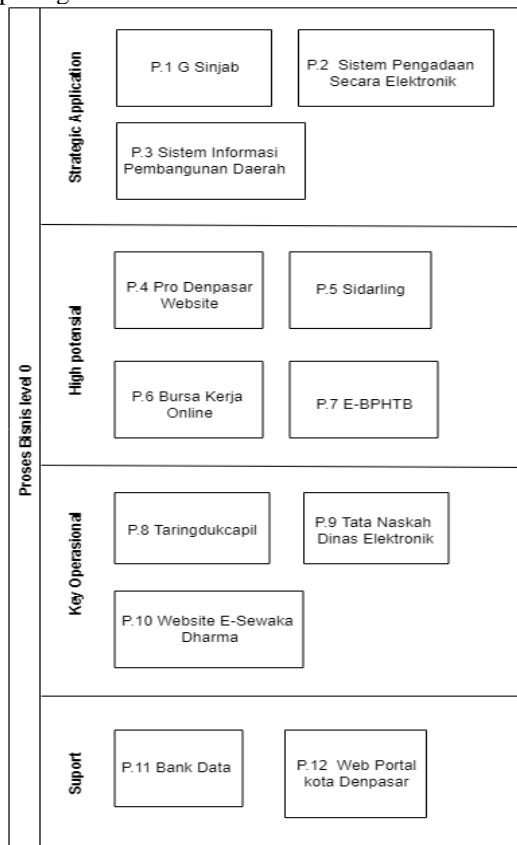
Proses Bisnis level 0

Strategic Application

P.1 G Sinjab

P.2 Sistem Pengadaan Secara Elektronik

P.3 Sistem Informasi Pembangunan Daerah

High potensial

P.4 Pro Denpasar Website

P.5 Sidarling

P.6 Bursa Kerja Online

P.7 E-BPHTB

Key Operasional

P.8 Taringdukcapil

P.9 Tata Naskah Dinas Elektronik

P.10 Website E-Sewaka Dharma

Suport

P.11 Bank Data

P.12 Web Portal kota Denpasar